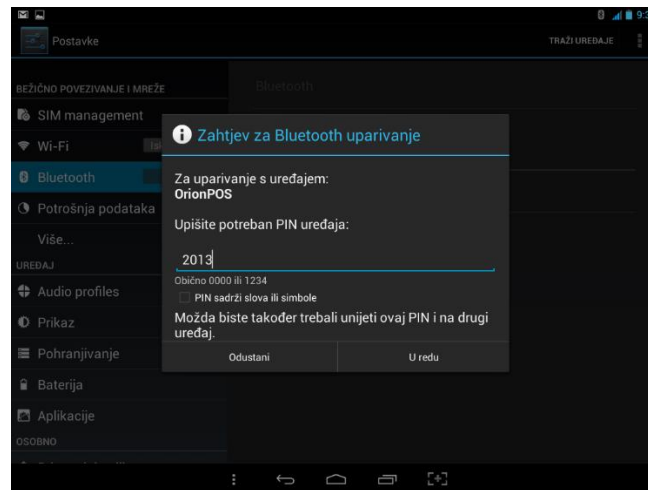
9:3

Postavke

TRAŽI UREĐAJE

BEŽIČNO POVEZIVANJE I MREŽE

SIM management

Wi-Fi

Bluetooth

Potrošnja podataka

Više...

UREĐAJ

Audio profiles

Prikaz

Pohranjivanje

Baterija

Aplikacije

OSOBNO

Bluetooth

Zahtjev za Bluetooth uparivanje

Za uparivanje s uređajem:
OrionPOS

Upišite potreban PIN uređaja:

2013

Obično 0000 ili 1234

PIN sadrži slova ili simbole

Možda biste također trebali unijeti ovaj PIN i na drugi uređaj.

Odustani

U redu